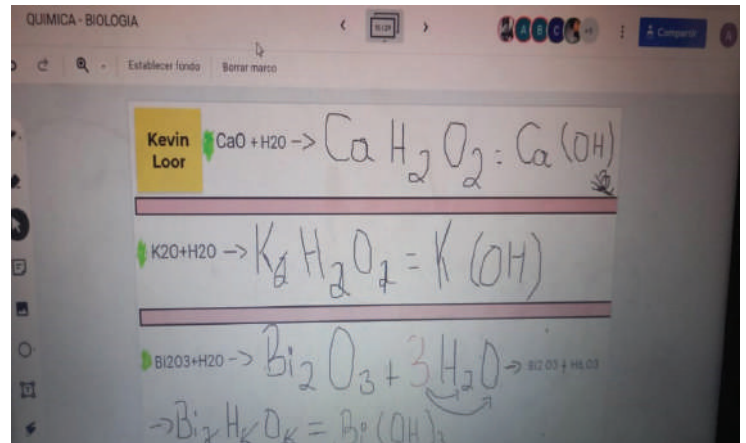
QUIMICA - BIOLOGIA

Establecer fondo
Borrar marco

Compartir

Kevin Loor

CaO + H2O -> $CaH_2O_2 = Ca(OH)$

K2O+H2O -> $K_2H_2O_2 = K(OH)$

Bi2O3+H2O -> $Bi_2O_3 + 3H_2O$ -> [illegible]

$\rightarrow Bi_2H_6O_6 = Bi(OH)_3$